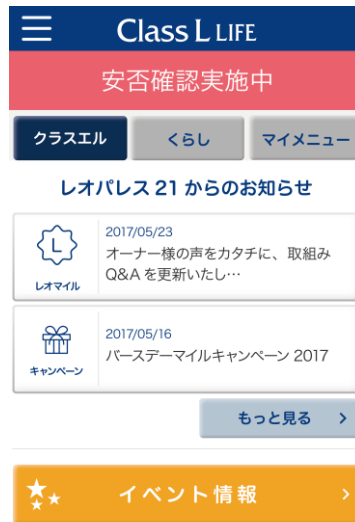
Class L LIFE

安否確認実施中

クラスエル | くらし | マイメニュー

レオパレス 21 からのお知らせ

L
レオマイル
2017/05/23
オーナー様の声をカタチに、取組み Q&A を更新いたし…

キャンペーン
2017/05/16
バースデーマイルキャンペーン 2017

もっと見る >

イベント情報 >